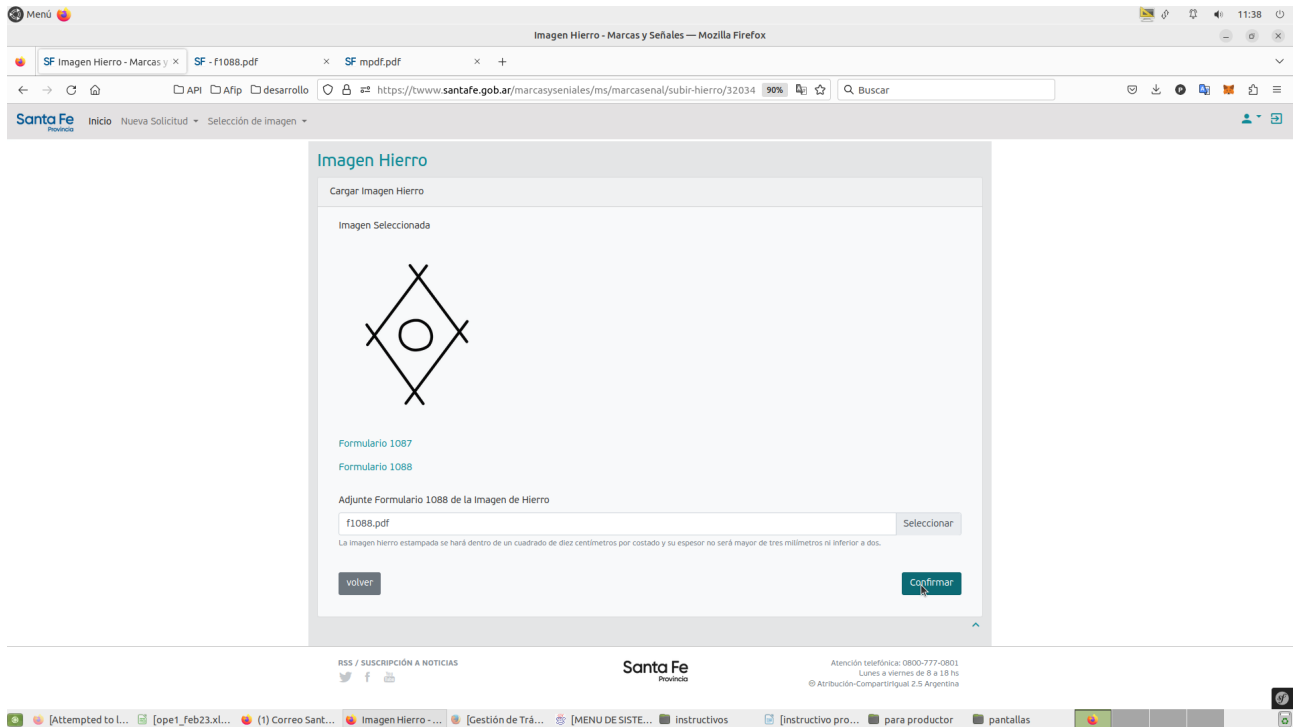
Menú

11:38

Imagen Hierro - Marcas y Señales — Mozilla Firefox

SF Imagen Hierro - Marcas y ×
SF - f1088.pdf ×
SF mpdf.pdf ×
+

API Afip desarrollo
https://twww.santafe.gob.ar/marcasyseniales/ms/marcasenal/subir-hierro/32034
90%
Buscar

Santa Fe Provincia
Inicio
Nueva Solicitud
Selección de imagen

Imagen Hierro

Cargar Imagen Hierro

Imagen Seleccionada

Formulario 1087

Formulario 1088

Adjunte Formulario 1088 de la Imagen de Hierro

f1088.pdf
Seleccionar

La imagen hierro estampada se hará dentro de un cuadrado de diez centímetros por costado y su espesor no será mayor de tres milímetros ni inferior a dos.

volver

Confirmar

RSS / SUSCRIPCIÓN A NOTICIAS

Santa Fe Provincia

Atención telefónica: 0800-777-0801
Lunes a viernes de 8 a 18 hs
© Atribución-CompartirIgual 2.5 Argentina

[Attempted to l...
[ope1_feb23.xl...
(1) Correo Sant...
Imagen Hierro - ...
[Gestión de Trá...
[MENU DE SISTE...
instructivos
[instructivo pro...
para productor
pantallas